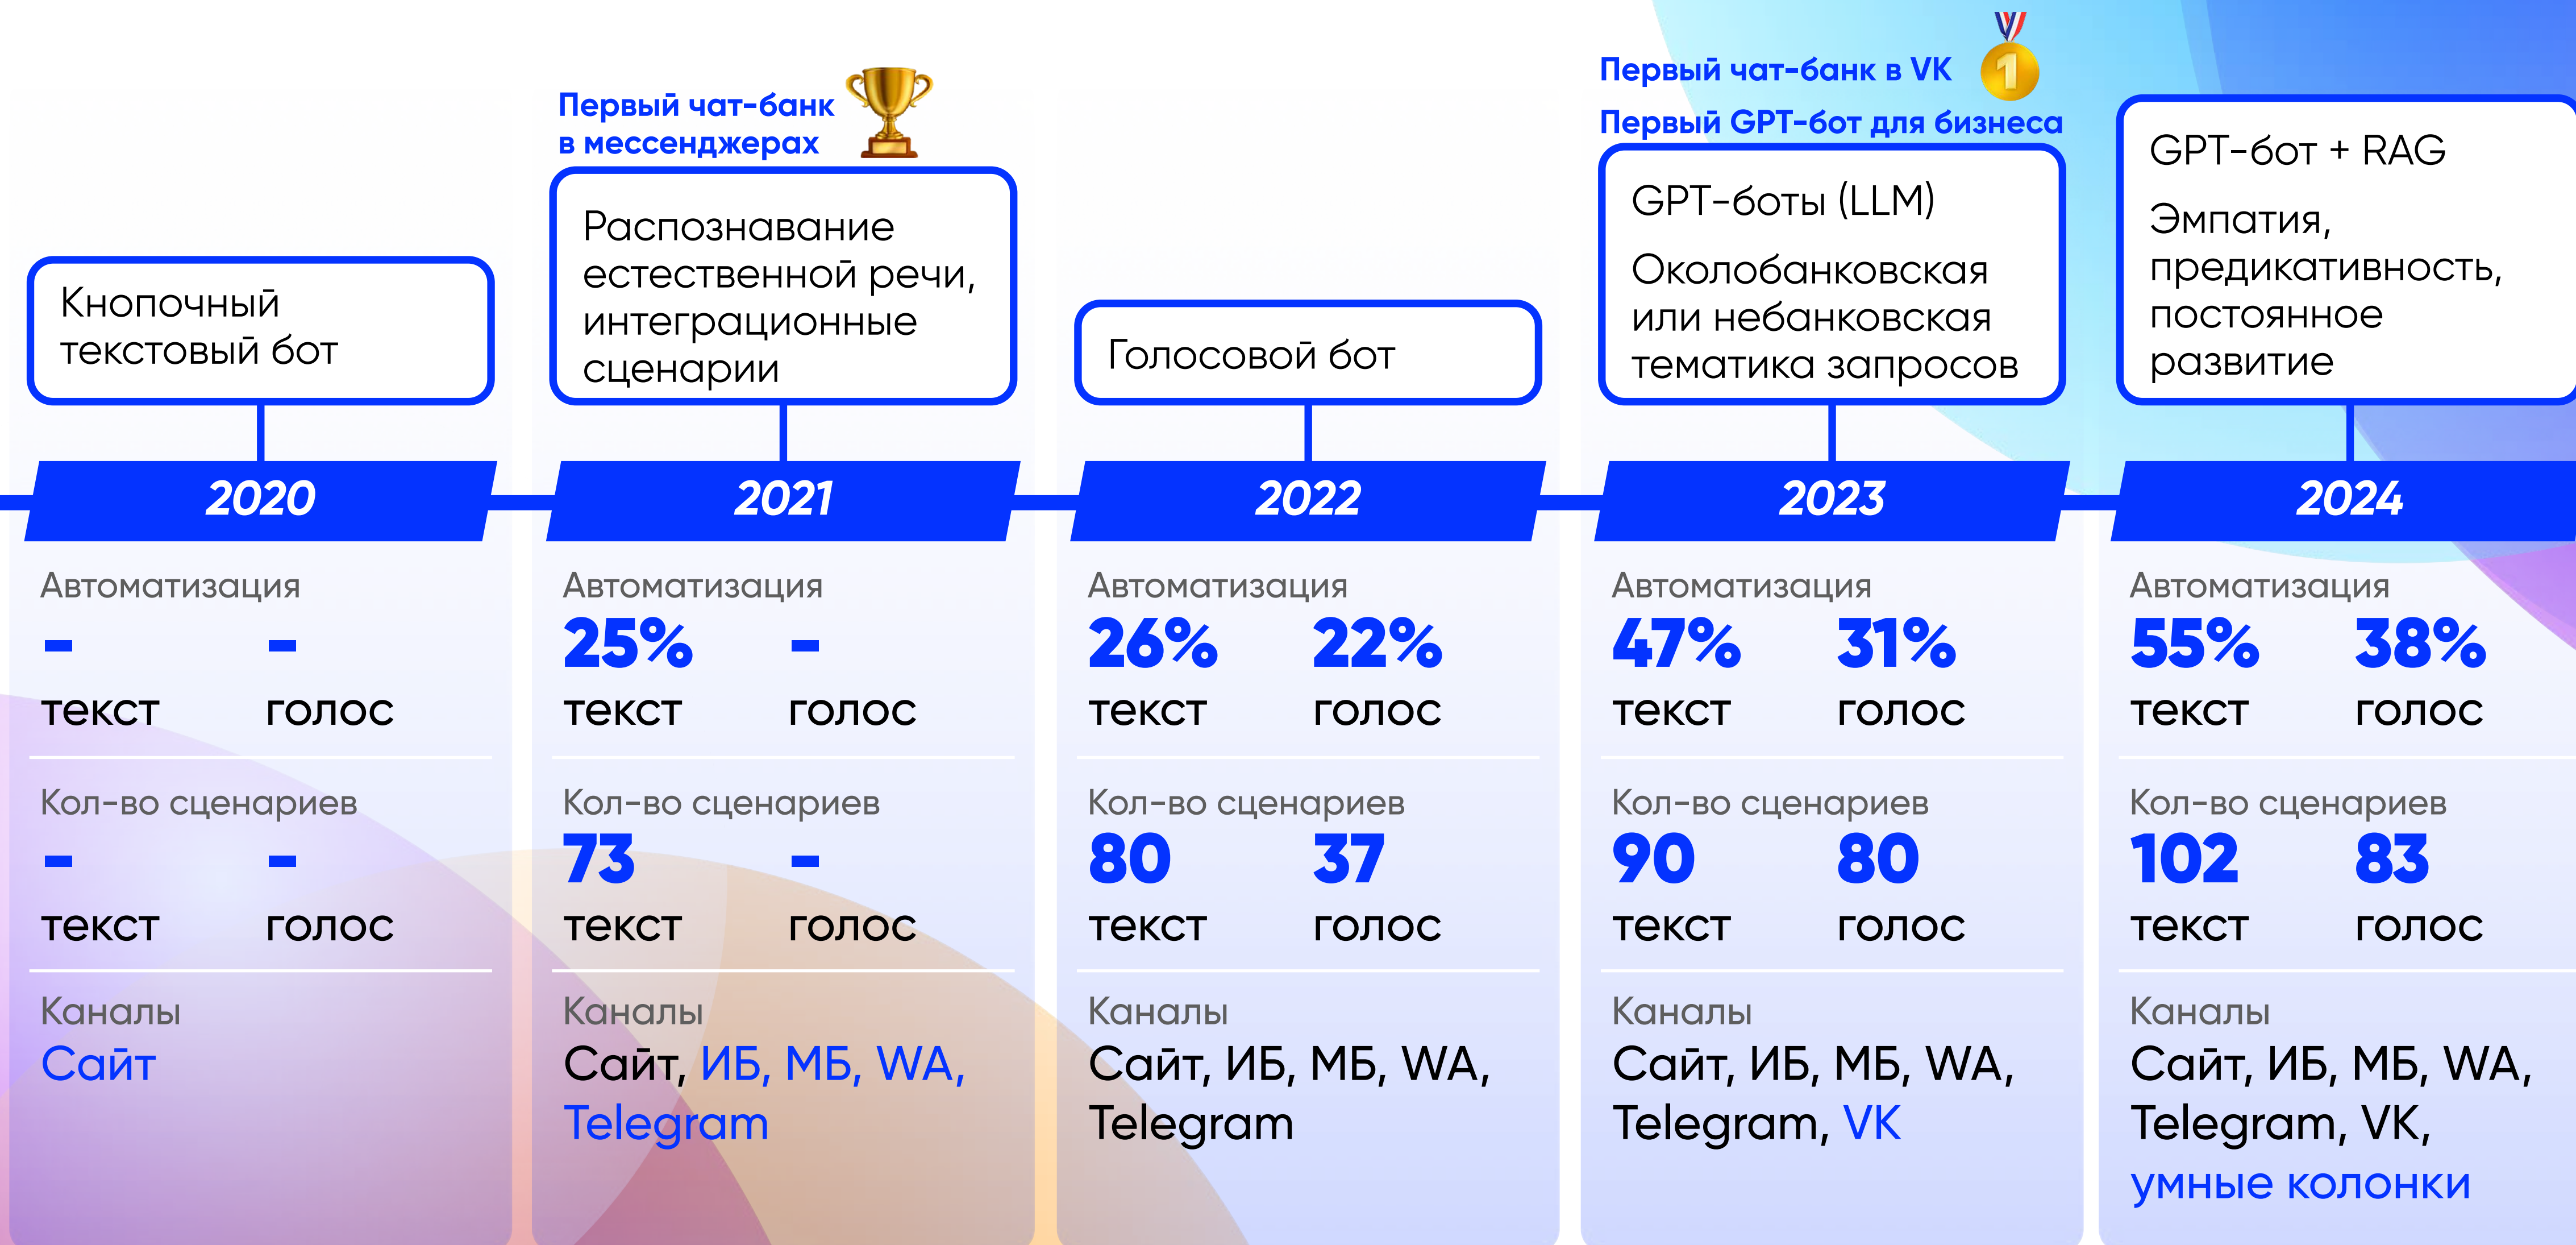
Первый чат-банк в мессенджерах

Первый чат-банк в VK

Первый GPT-бот для бизнеса

Кнопочный текстовый бот

Распознавание естественной речи, интеграционные сценарии

Голосовой бот

GPT-боты (LLM)

Околобанковская или небанковская тематика запросов

GPT-бот + RAG

Эмпатия, предикативность, постоянное развитие

2020

Автоматизация
- текст
- голос

Кол-во сценариев
- текст
- голос

Каналы
Сайт

2021

Автоматизация
25% текст
- голос

Кол-во сценариев
73 текст
- голос

Каналы
Сайт, ИБ, МБ, WA, Telegram

2022

Автоматизация
26% текст
22% голос

Кол-во сценариев
80 текст
37 голос

Каналы
Сайт, ИБ, МБ, WA, Telegram

2023

Автоматизация
47% текст
31% голос

Кол-во сценариев
90 текст
80 голос

Каналы
Сайт, ИБ, МБ, WA, Telegram, VK

2024

Автоматизация
55% текст
38% голос

Кол-во сценариев
102 текст
83 голос

Каналы
Сайт, ИБ, МБ, WA, Telegram, VK, умные колонки